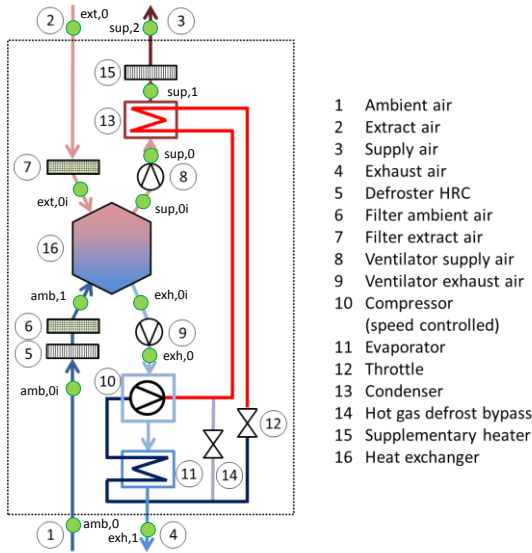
2 ext,0
3 sup,2
15 sup,1
13
7 sup,0 8
ext,0i sup,0i
16
amb,1 exh,0i
6
9
5 exh,0
amb,0i
10
12
14
11
1 amb,0 4 exh,1

1 Ambient air
2 Extract air
3 Supply air
4 Exhaust air
5 Defroster HRC
6 Filter ambient air
7 Filter extract air
8 Ventilator supply air
9 Ventilator exhaust air
10 Compressor (speed controlled)
11 Evaporator
12 Throttle
13 Condenser
14 Hot gas defrost bypass
15 Supplementary heater
16 Heat exchanger